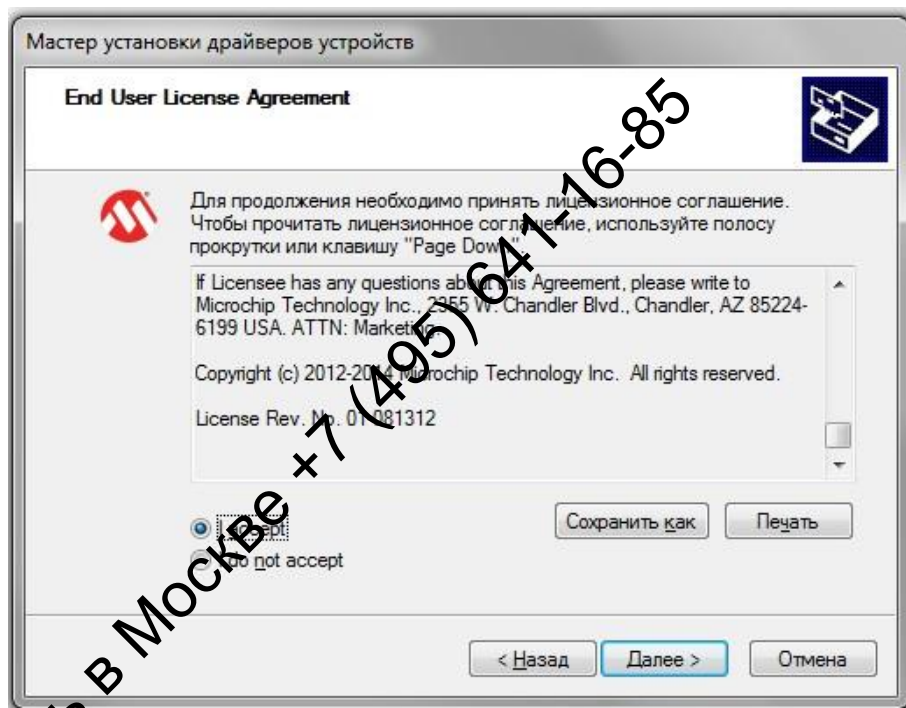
Мастер установки драйверов устройств

End User License Agreement

Для продолжения необходимо принять лицензионное соглашение. Чтобы прочитать лицензионное соглашение, используйте полосу прокрутки или клавишу "Page Down".

If Licensee has any questions about this Agreement, please write to Microchip Technology Inc., 2355 W. Chandler Blvd., Chandler, AZ 85224-6199 USA. ATTN: Marketing.

Copyright (c) 2012-2014 Microchip Technology Inc. All rights reserved.

License Rev. No. 01-081312

I accept
I do not accept

Сохранить как
Печать

< Назад
Далее >
Отмена

в Москве +7 (495) 641-16-85